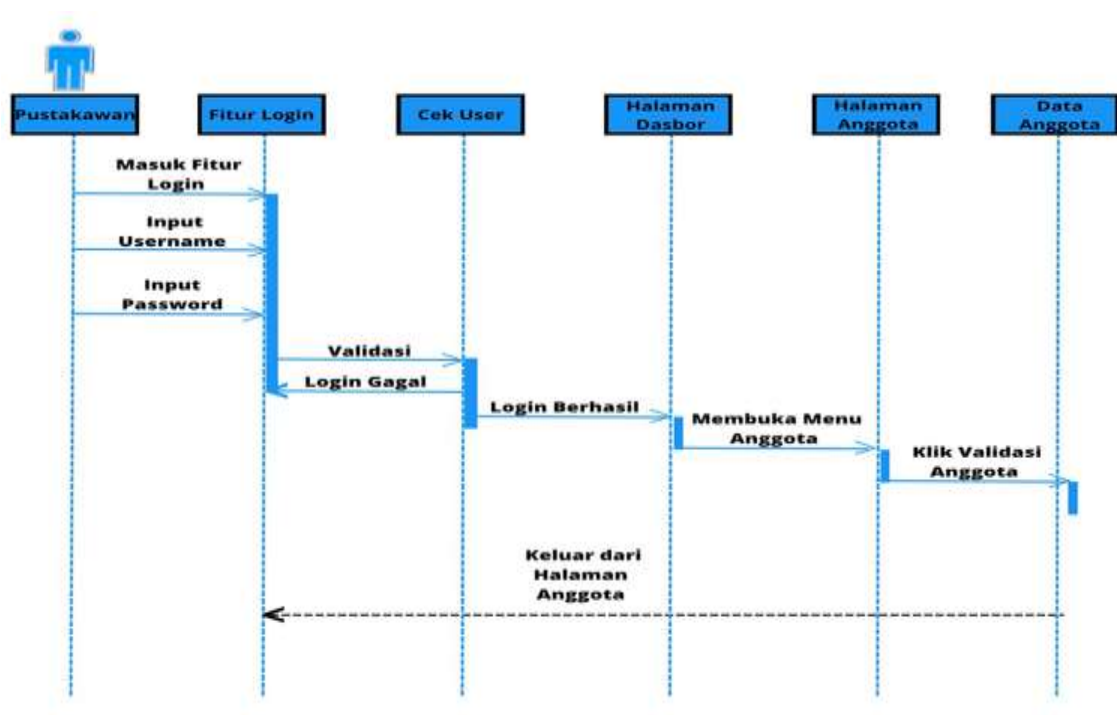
Pustakawan

Fitur Login

Cek User

Halaman Dasbor

Halaman Anggota

Data Anggota

Masuk Fitur Login

Input Username

Input Password

Validasi

Login Gagal

Login Berhasil

Membuka Menu Anggota

Klik Validasi Anggota

Keluar dari Halaman Anggota